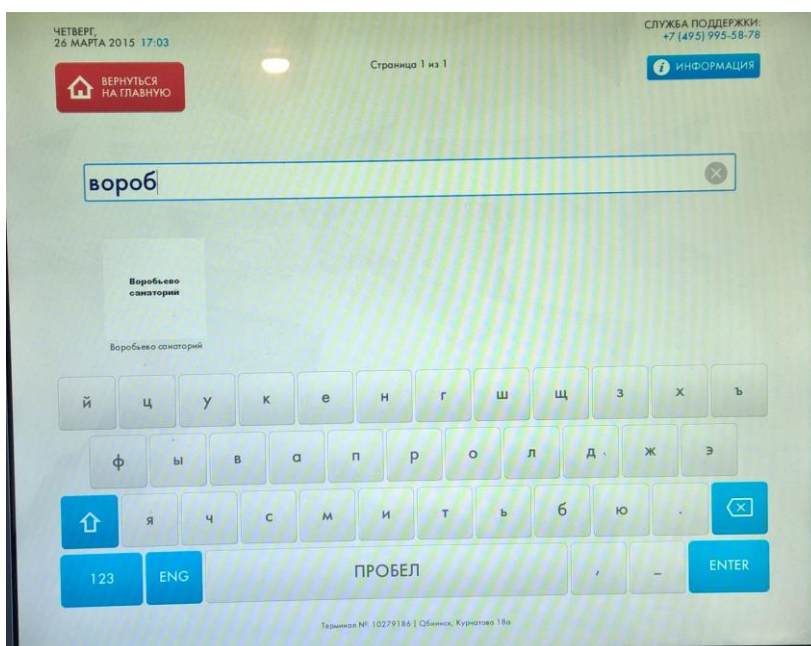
ЧЕТВЕРГ,
26 МАРТА 2015 17:03

ВЕРНУТЬСЯ НА ГЛАВНУЮ

Страница 1 из 1

СЛУЖБА ПОДДЕРЖКИ:
+7 (495) 995-58-78

ИНФОРМАЦИЯ

вороб

Воробьево санаторий

Воробьево санаторий

й ц у к е н г ш щ з х ъ

ф ы в а п р о л д ж э

я ч с м и т ь б ю .

123 ENG ПРОБЕЛ , _ ENTER

Терминал №: 10279186 | Обнинск, Курчатова 18а